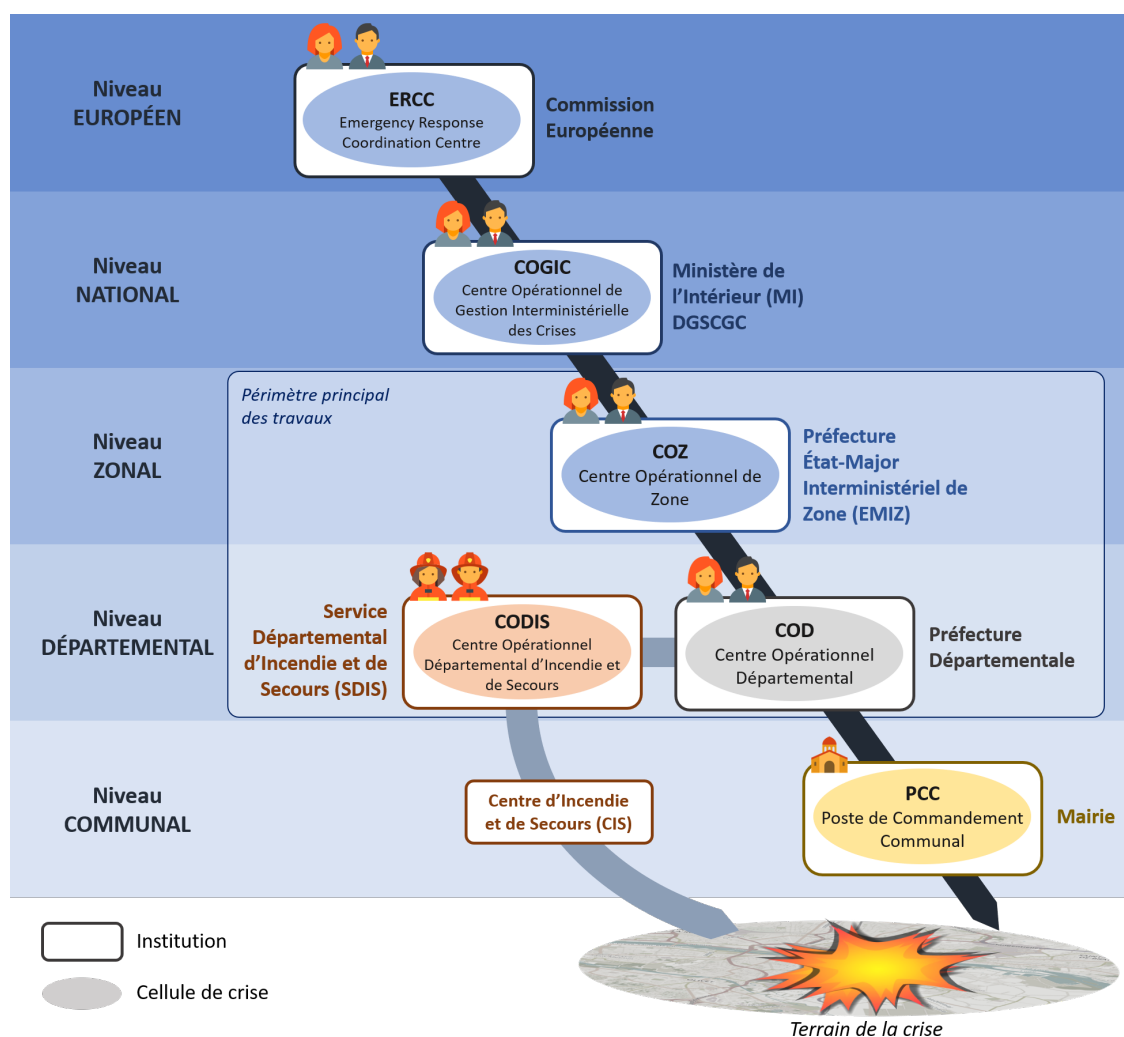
Niveau EUROPÉEN

ERCC
Emergency Response Coordination Centre

Commission Européenne

Niveau NATIONAL

COGIC
Centre Opérationnel de Gestion Interministérielle des Crises

Ministère de l'Intérieur (MI)
DGSCGC

Niveau ZONAL

Périmètre principal des travaux

COZ
Centre Opérationnel de Zone

Préfecture
État-Major Interministériel de Zone (EMIZ)

Niveau DÉPARTEMENTAL

Service Départemental d'Incendie et de Secours (SDIS)

CODIS
Centre Opérationnel Départemental d'Incendie et de Secours

COD
Centre Opérationnel Départemental

Préfecture Départementale

Niveau COMMUNAL

Centre d'Incendie et de Secours (CIS)

PCC
Poste de Commandement Communal

Mairie

Institution

Cellule de crise

Terrain de la crise